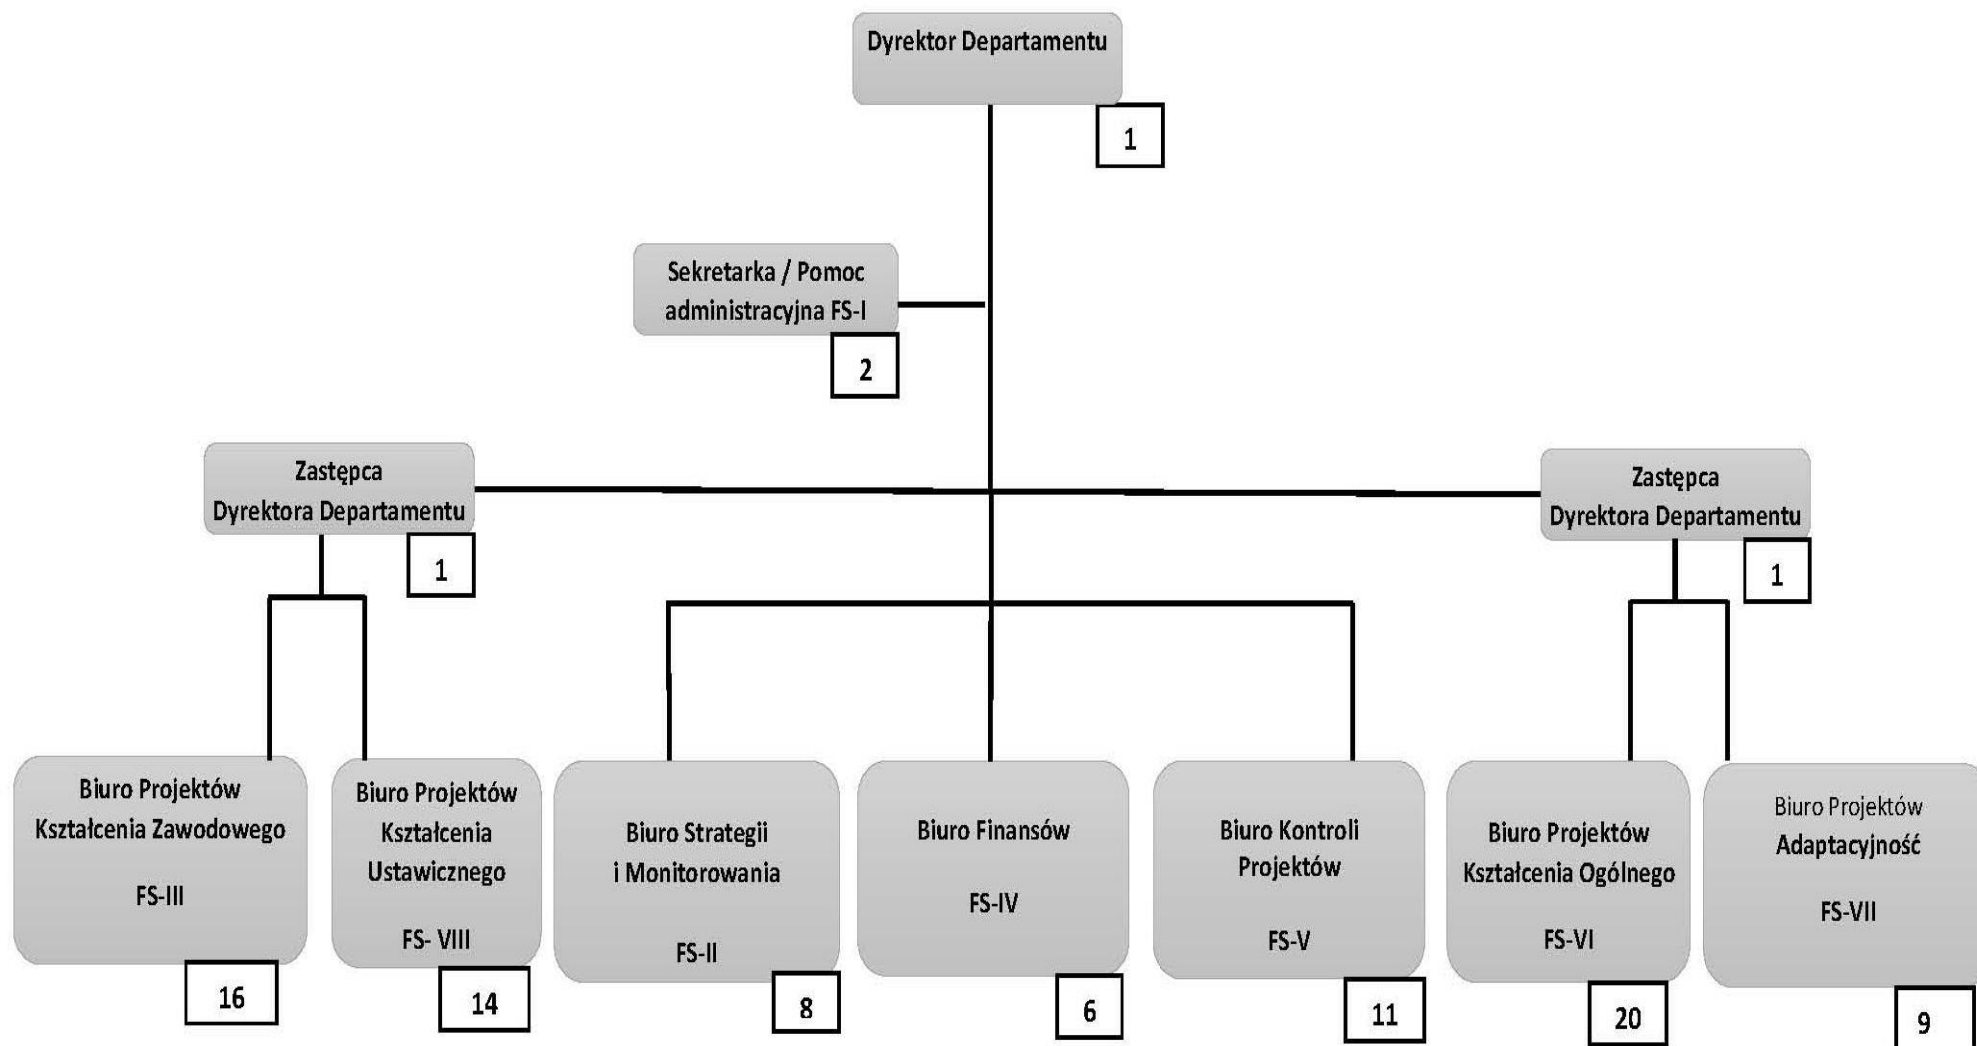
Dyrektor Departamentu

1

Sekretarka / Pomoc administracyjna FS-I

2

Zastępca Dyrektora Departamentu

1

Zastępca Dyrektora Departamentu

1

Biuro Projektów Kształcenia Zawodowego

FS-III

16

Biuro Projektów Kształcenia Ustawicznego

FS- VIII

14

Biuro Strategii i Monitorowania

FS-II

8

Biuro Finansów

FS-IV

6

Biuro Kontroli Projektów

FS-V

11

Biuro Projektów Kształcenia Ogólnego

FS-VI

20

Biuro Projektów Adaptacyjność

FS-VII

9